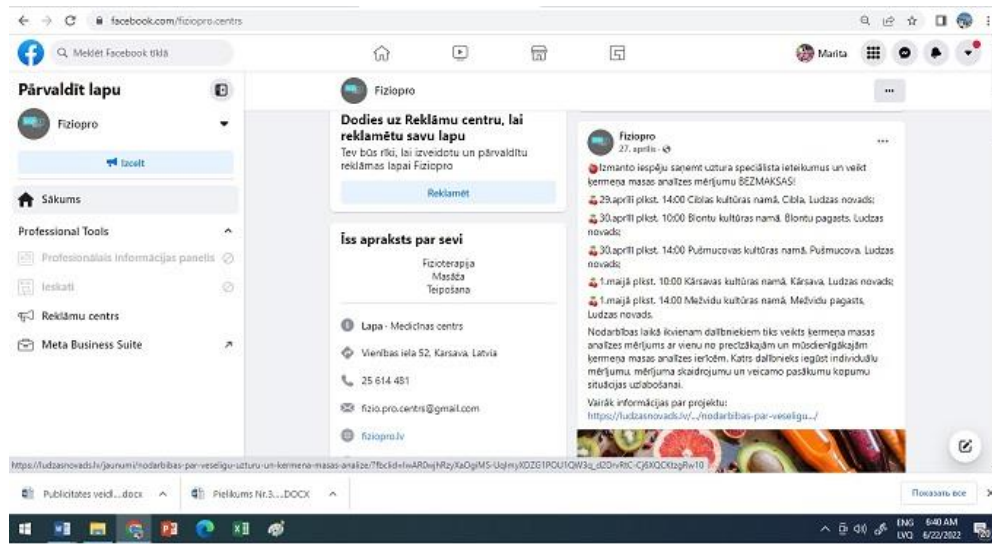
facebook.com/fiziopro.centrs

Meklēt Facebook tīklā

Marita

Pārvaldīt lapu

Fiziopro

Izcelt

Sākums

Professional Tools

Profesionālais informācijas panelis

Ieskati

Reklāmu centrs

Meta Business Suite

Fiziopro

Dodies uz Reklāmu centru, lai reklamētu savu lapu

Tev būs rīki, lai izveidotu un pārvaldītu reklāmas lapai Fiziopro

Reklamēt

Īss apraksts par sevi

Fizioterapija
Masāža
Teipošana

Lapa · Medicīnas centrs

Vienības iela 52, Kārsava, Latvia

25 614 481

fizio.pro.centrs@gmail.com

fiziopro.lv

Fiziopro
27. aprīlis ·

Izmanto iespēju saņemt uztura speciālista ieteikumus un veikt ķermeņa masas analīzes mērījumu BEZMAKSAS!

29.aprīlī plkst. 14:00 Ciblas kultūras namā, Cibla, Ludzas novads;

30.aprīlī plkst. 10:00 Blontu kultūras namā, Blontu pagasts, Ludzas novads;

30.aprīlī plkst. 14:00 Pušmucovas kultūras namā, Pušmucova, Ludzas novads;

1.maijā plkst. 10:00 Kārsavas kultūras namā, Kārsava, Ludzas novads;

1.maijā plkst. 14:00 Mežvidu kultūras namā, Mežvidu pagasts, Ludzas novads.

Nodarbības laikā ikvienam dalībniekiem tiks veikts ķermeņa masas analīzes mērījums ar vienu no precīzākajām un mūsdienīgākajām ķermeņa masas analīzes ierīcēm. Katrs dalībnieks iegūst individuālu mērījumu, mērījuma skaidrojumu un veicamo pasākumu kopumu situācijas uzlabošanai.

Vairāk informācijas par projektu:
https://ludzasnovads.lv/.../nodarbibas-par-veseligu.../

https://ludzasnovads.lv/jaunumi/nodarbibas-par-veseligu-uzturu-un-kermena-masas-analize/?fbclid=IwAR0wjNRzyXaOgIMS-UqlmyKDZG1POU1QW3q_d2OrvRtC-Cj6XQCKtzgRw10

Publicitates veid...docx

Pielikums Nr.3....DOCX

Показать все

ENG LVQ 6:40 AM 6/22/2022